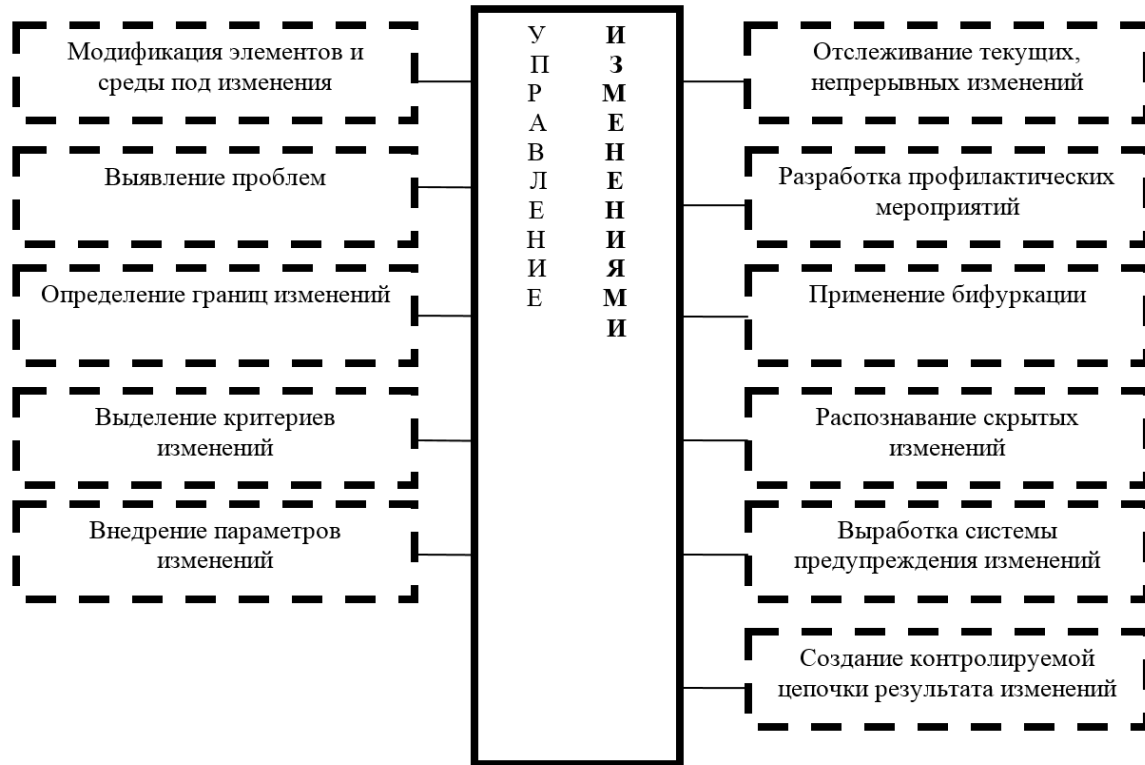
Модификация элементов и среды под изменения

Выявление проблем

Определение границ изменений

Выделение критериев изменений

Внедрение параметров изменений

У П Р А В Л Е Н И Е

И З М Е Н Е Н И Я М И

Отслеживание текущих, непрерывных изменений

Разработка профилактических мероприятий

Применение бифуркации

Распознавание скрытых изменений

Выработка системы предупреждения изменений

Создание контролируемой цепочки результата изменений